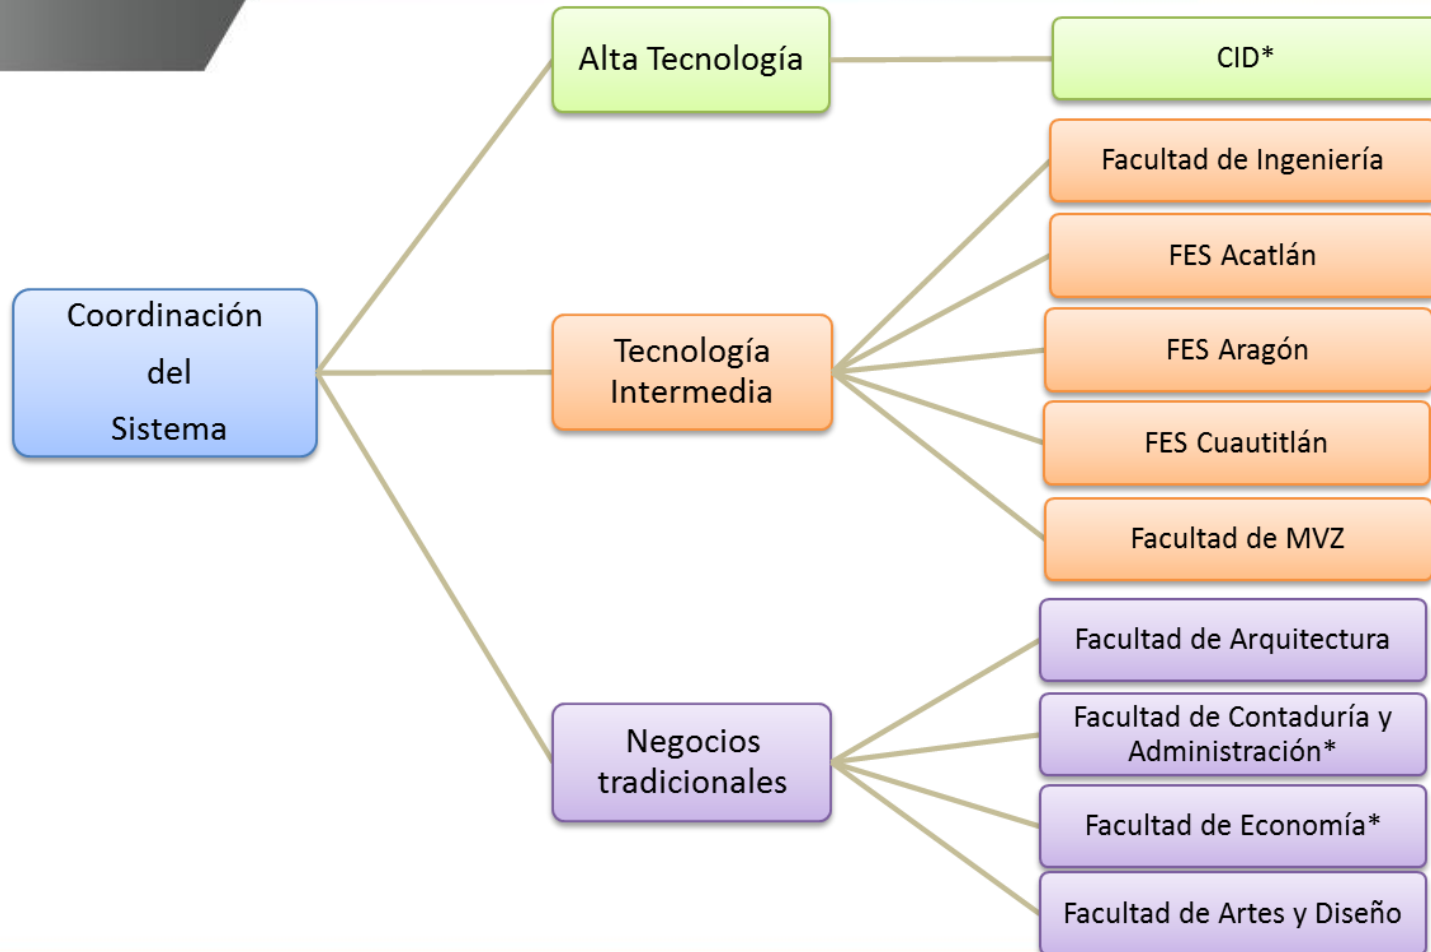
Coordinación del Sistema

Alta Tecnología

CID*

Tecnología Intermedia

Facultad de Ingeniería

FES Acatlán

FES Aragón

FES Cuautitlán

Facultad de MVZ

Negocios tradicionales

Facultad de Arquitectura

Facultad de Contaduría y Administración*

Facultad de Economía*

Facultad de Artes y Diseño